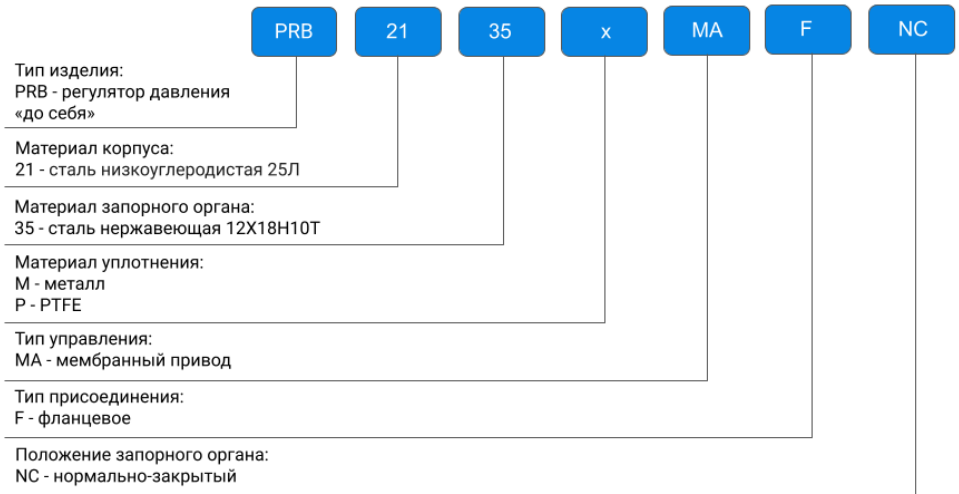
PRB 21 35 x MA F NC

Тип изделия:
PRB - регулятор давления «до себя»

Материал корпуса:
21 - сталь низкоуглеродистая 25Л

Материал запорного органа:
35 - сталь нержавеющая 12Х18Н10Т

Материал уплотнения:
M - металл
P - PTFE

Тип управления:
MA - мембранный привод

Тип присоединения:
F - фланцевое

Положение запорного органа:
NC - нормально-закрытый